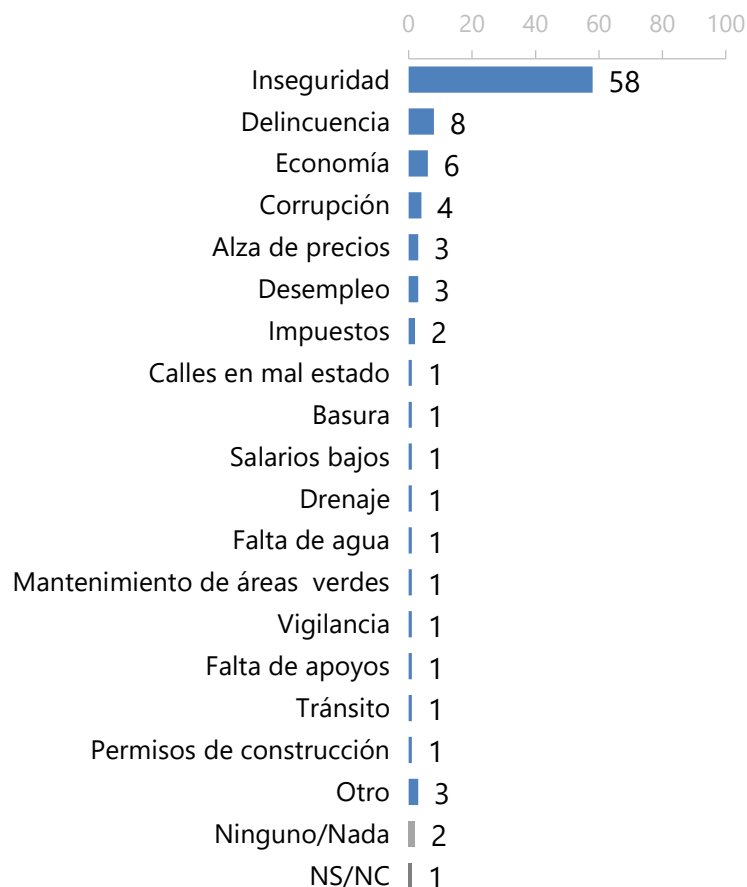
0 20 40 60 80 100

| | |
|---|---|
| Inseguridad | 58 |
| Delincuencia | 8 |
| Economía | 6 |
| Corrupción | 4 |
| Alza de precios | 3 |
| Desempleo | 3 |
| Impuestos | 2 |
| Calles en mal estado | 1 |
| Basura | 1 |
| Salarios bajos | 1 |
| Drenaje | 1 |
| Falta de agua | 1 |
| Mantenimiento de áreas verdes | 1 |
| Vigilancia | 1 |
| Falta de apoyos | 1 |
| Tránsito | 1 |
| Permisos de construcción | 1 |
| Otro | 3 |
| Ninguno/Nada | 2 |
| NS/NC | 1 |